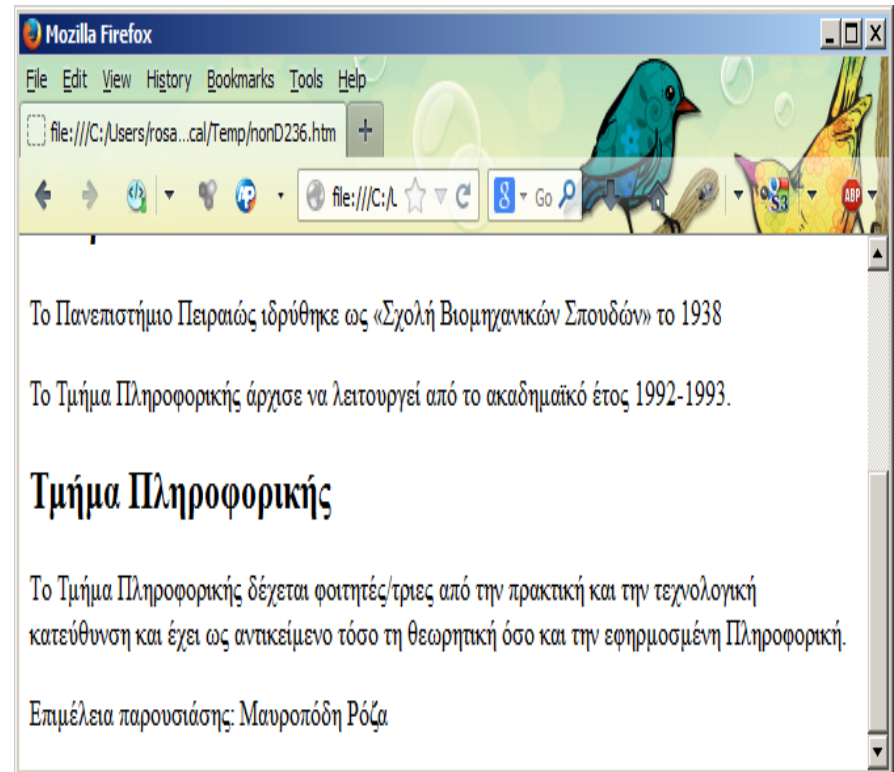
Mozilla Firefox

File Edit View History Bookmarks Tools Help

file:///C:/Users/rosa...cal/Temp/nonD236.htm +

file:///C:/L

Go

ABP

Το Πανεπιστήμιο Πειραιώς ιδρύθηκε ως «Σχολή Βιομηχανικών Σπουδών» το 1938

Το Τμήμα Πληροφορικής άρχισε να λειτουργεί από το ακαδημαϊκό έτος 1992-1993.

Τμήμα Πληροφορικής

Το Τμήμα Πληροφορικής δέχεται φοιτητές/τριες από την πρακτική και την τεχνολογική κατεύθυνση και έχει ως αντικείμενο τόσο τη θεωρητική όσο και την εφηρμοσμένη Πληροφορική.

Επιμέλεια παρουσιάσης: Μαυροπόδη Ρόζα